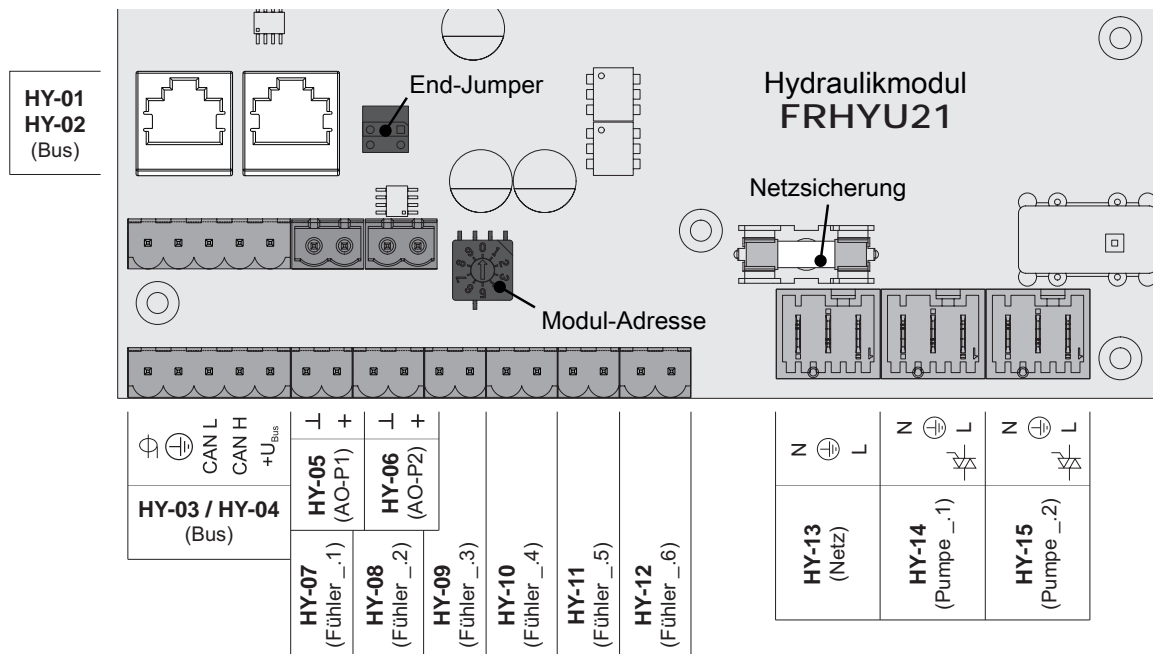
HY-01
HY-02
(Bus)

End-Jumper

Hydraulikmodul
FRHYU21

Netzsicherung

0 1 2 3 4 5 6 7 8 9

Modul-Adresse

CAN L
CAN H
+U$_{Bus}$

HY-03 / HY-04
(Bus)

⊥ +
HY-05
(AO-P1)

⊥ +
HY-06
(AO-P2)

HY-07
(Fühler _1)

HY-08
(Fühler _2)

HY-09
(Fühler _3)

HY-10
(Fühler _4)

HY-11
(Fühler _5)

HY-12
(Fühler _6)

N L
HY-13
(Netz)

N L
HY-14
(Pumpe _1)

N L
HY-15
(Pumpe _2)